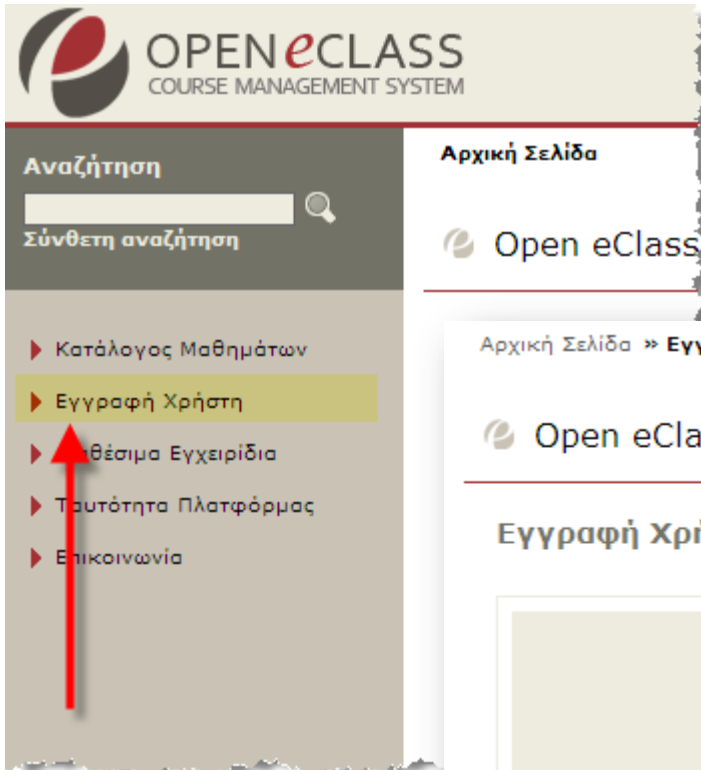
OPEN eCLASS
COURSE MANAGEMENT SYSTEM

Αναζήτηση

Σύνθετη αναζήτηση

Κατάλογος Μαθημάτων

Εγγραφή Χρήστη

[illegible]θέσιμα Εγχειρίδια

Τ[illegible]υτότητα Πλατφόρμας

Ε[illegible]ικοινωνία

Αρχική Σελίδα

Open eClass

Αρχική Σελίδα » Εγ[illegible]

Open eCla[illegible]

Εγγραφή Χρ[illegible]